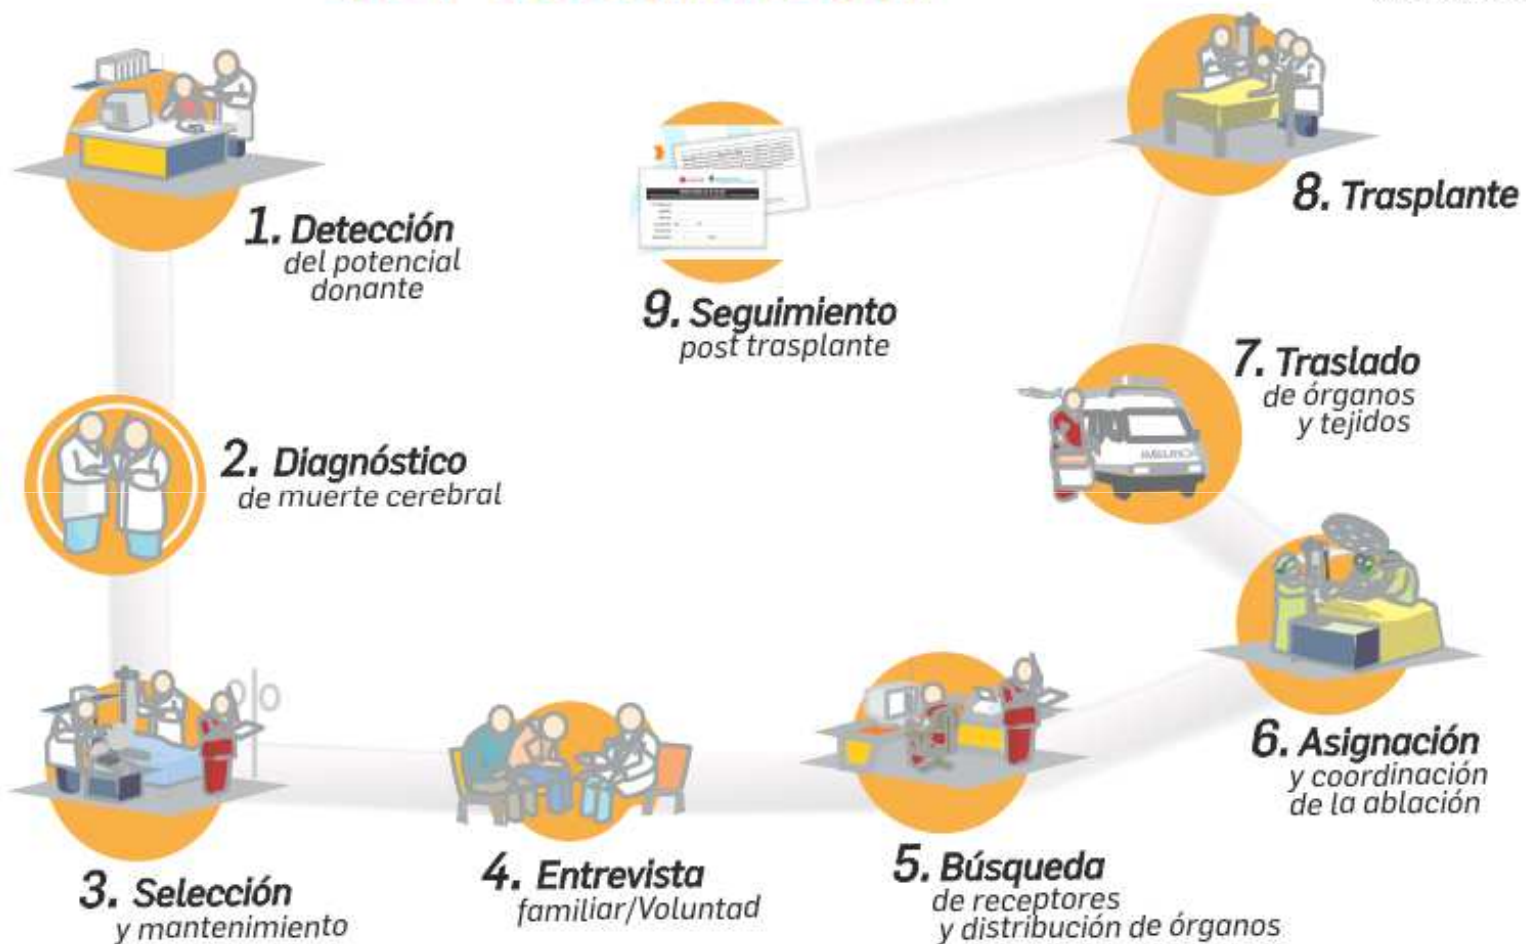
1. Detección del potencial donante

2. Diagnóstico de muerte cerebral

3. Selección y mantenimiento

4. Entrevista familiar/Voluntad

5. Búsqueda de receptores y distribución de órganos

6. Asignación y coordinación de la ablación

7. Traslado de órganos y tejidos

8. Trasplante

9. Seguimiento post trasplante